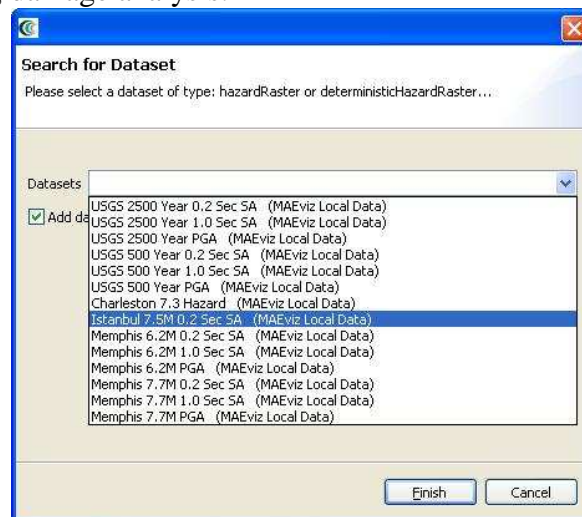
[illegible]

Search for Dataset

Please select a dataset of type: hazardRaster or deterministicHazardRaster...

Datasets

Add da

USGS 2500 Year 0.2 Sec SA (MAEviz Local Data)
USGS 2500 Year 1.0 Sec SA (MAEviz Local Data)
USGS 2500 Year PGA (MAEviz Local Data)
USGS 500 Year 0.2 Sec SA (MAEviz Local Data)
USGS 500 Year 1.0 Sec SA (MAEviz Local Data)
USGS 500 Year PGA (MAEviz Local Data)
Charleston 7.3 Hazard (MAEviz Local Data)
Istanbul 7.5M 0.2 Sec SA (MAEviz Local Data)
Memphis 6.2M 0.2 Sec SA (MAEviz Local Data)
Memphis 6.2M 1.0 Sec SA (MAEviz Local Data)
Memphis 6.2M PGA (MAEviz Local Data)
Memphis 7.7M 0.2 Sec SA (MAEviz Local Data)
Memphis 7.7M 1.0 Sec SA (MAEviz Local Data)
Memphis 7.7M PGA (MAEviz Local Data)

Finish Cancel